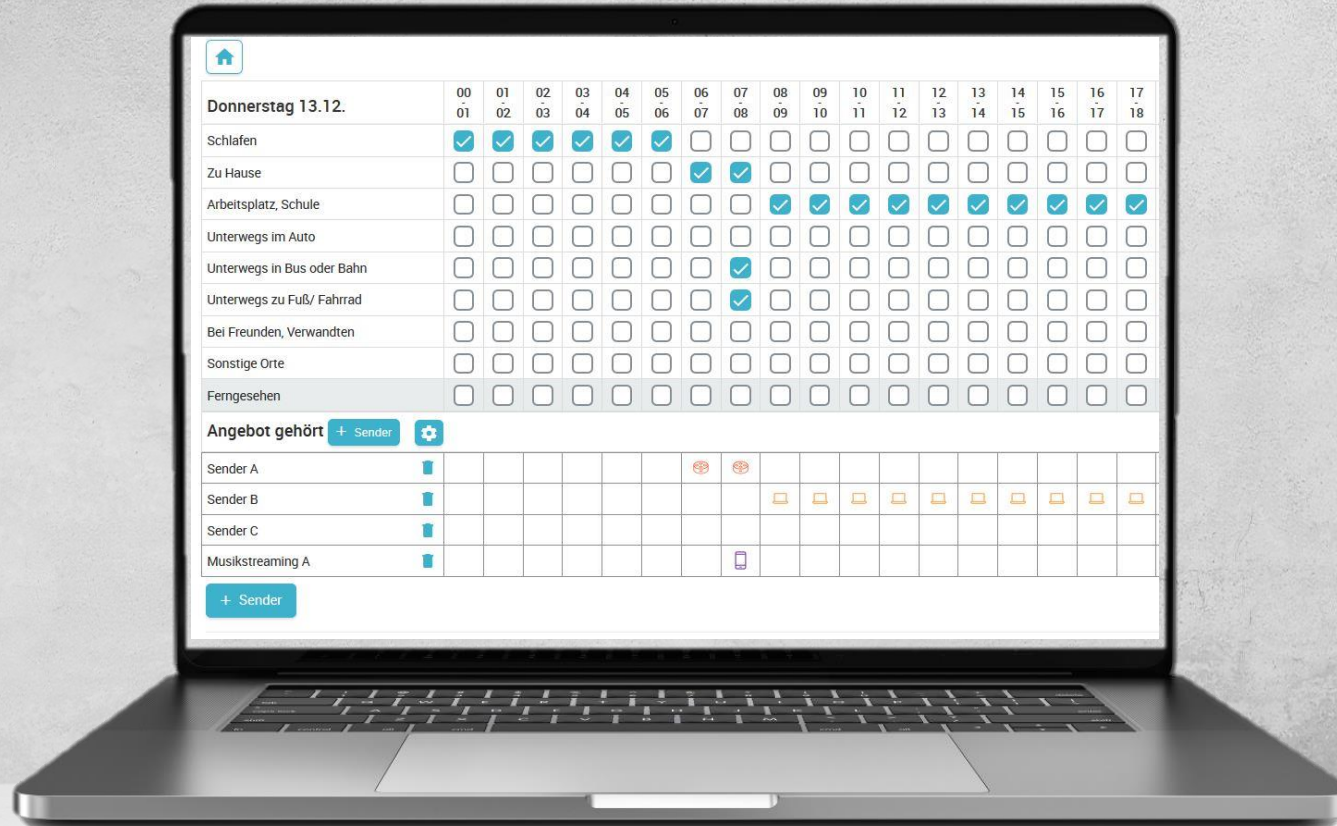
| Donnerstag 13.12. | 00 - 01 | 01 - 02 | 02 - 03 | 03 - 04 | 04 - 05 | 05 - 06 | 06 - 07 | 07 - 08 | 08 - 09 | 09 - 10 | 10 - 11 | 11 - 12 | 12 - 13 | 13 - 14 | 14 - 15 | 15 - 16 | 16 - 17 | 17 - 18 |
|---|---|---|---|---|---|---|---|---|---|---|---|---|---|---|---|---|---|---|
| Schlafen | ☑ | ☑ | ☑ | ☑ | ☑ | ☑ | ☐ | ☐ | ☐ | ☐ | ☐ | ☐ | ☐ | ☐ | ☐ | ☐ | ☐ | ☐ |
| Zu Hause | ☐ | ☐ | ☐ | ☐ | ☐ | ☐ | ☑ | ☑ | ☐ | ☐ | ☐ | ☐ | ☐ | ☐ | ☐ | ☐ | ☐ | ☐ |
| Arbeitsplatz, Schule | ☐ | ☐ | ☐ | ☐ | ☐ | ☐ | ☐ | ☐ | ☑ | ☑ | ☑ | ☑ | ☑ | ☑ | ☑ | ☑ | ☑ | ☑ |
| Unterwegs im Auto | ☐ | ☐ | ☐ | ☐ | ☐ | ☐ | ☐ | ☐ | ☐ | ☐ | ☐ | ☐ | ☐ | ☐ | ☐ | ☐ | ☐ | ☐ |
| Unterwegs in Bus oder Bahn | ☐ | ☐ | ☐ | ☐ | ☐ | ☐ | ☐ | ☑ | ☐ | ☐ | ☐ | ☐ | ☐ | ☐ | ☐ | ☐ | ☐ | ☐ |
| Unterwegs zu Fuß/ Fahrrad | ☐ | ☐ | ☐ | ☐ | ☐ | ☐ | ☐ | ☑ | ☐ | ☐ | ☐ | ☐ | ☐ | ☐ | ☐ | ☐ | ☐ | ☐ |
| Bei Freunden, Verwandten | ☐ | ☐ | ☐ | ☐ | ☐ | ☐ | ☐ | ☐ | ☐ | ☐ | ☐ | ☐ | ☐ | ☐ | ☐ | ☐ | ☐ | ☐ |
| Sonstige Orte | ☐ | ☐ | ☐ | ☐ | ☐ | ☐ | ☐ | ☐ | ☐ | ☐ | ☐ | ☐ | ☐ | ☐ | ☐ | ☐ | ☐ | ☐ |
| Ferngesehen | ☐ | ☐ | ☐ | ☐ | ☐ | ☐ | ☐ | ☐ | ☐ | ☐ | ☐ | ☐ | ☐ | ☐ | ☐ | ☐ | ☐ | ☐ |

Angebot gehört + Sender

| Sender A | | | | | | | | | | | | | | | | | | |
|---|---|---|---|---|---|---|---|---|---|---|---|---|---|---|---|---|---|---|
| Sender B | | | | | | | | | | | | | | | | | | |
| Sender C | | | | | | | | | | | | | | | | | | |
| Musikstreaming A | | | | | | | | | | | | | | | | | | |

+ Sender